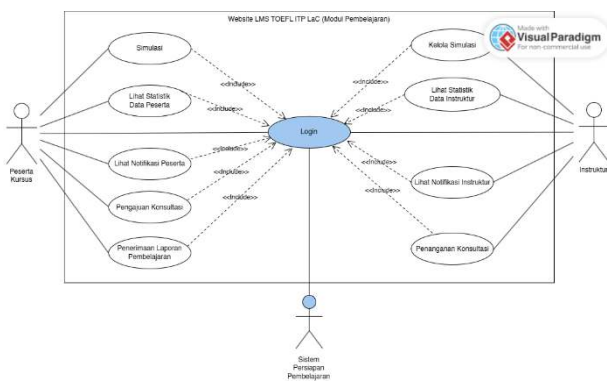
Website LMS TOEFL ITP LaC (Modul Pembelajaran)

Made with Visual Paradigm For non-commercial use

Simulasi

Lihat Statistik Data Peserta

Lihat Notifikasi Peserta

Pengajuan Konsultasi

Penerimaan Laporan Pembelajaran

Kelola Simulasi

Lihat Statistik Data Instruktur

Lihat Notifikasi Instruktur

Penanganan Konsultasi

Login

<<include>>
<<include>>
<<include>>
<<include>>
<<include>>
<<include>>
<<include>>
<<include>>
<<include>>

Peserta Kursus

Instruktur

Sistem Persiapan Pembelajaran